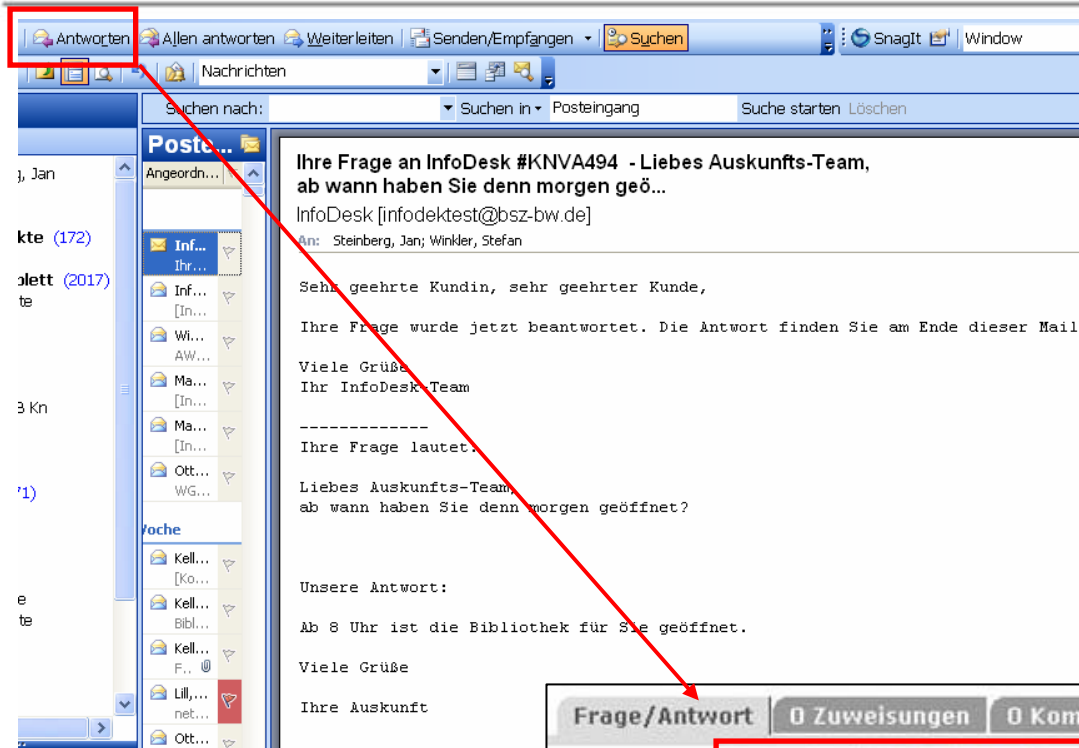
Antworten Allen antworten Weiterleiten Senden/Empfangen Suchen SnagIt Window

Nachrichten

Suchen nach: Suchen in Posteingang Suche starten Löschen

, Jan

kte (172)

plett (2017)
te

3 Kn

71)

e
te

Poste...
Angeordn...

Inf... Ihr...
Inf... [In...
Wi... AW...
Ma... [In...
Ma... [In...
Ott... WG...

Woche

Kell... [Ko...
Kell... Bibl...
Kell... F...
Lill,... net...
Ott...

Ihre Frage an InfoDesk #KNVA494 - Liebes Auskunfts-Team, ab wann haben Sie denn morgen geö...

InfoDesk [infodektest@bsz-bw.de]

An: Steinberg, Jan; Winkler, Stefan

Sehr geehrte Kundin, sehr geehrter Kunde,

Ihre Frage wurde jetzt beantwortet. Die Antwort finden Sie am Ende dieser Mail

Viele Grüße
Ihr InfoDesk-Team

-------------
Ihre Frage lautet:

Liebes Auskunfts-Team,
ab wann haben Sie denn morgen geöffnet?

Unsere Antwort:

Ab 8 Uhr ist die Bibliothek für Sie geöffnet.

Viele Grüße

Ihre Auskunft

Frage/Antwort 0 Zuweisungen 0 Kom